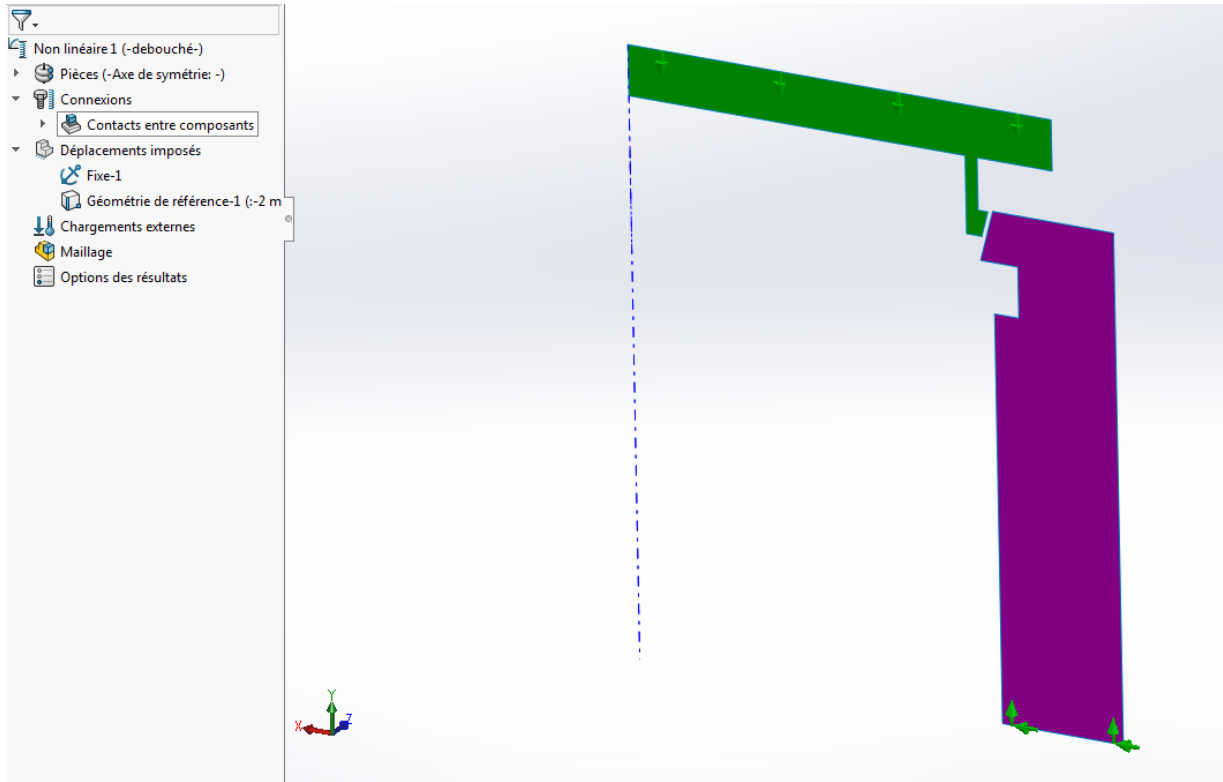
Non linéaire 1 (-debouché-)
Pièces (-Axe de symétrie: -)
Connexions
Contacts entre composants
Déplacements imposés
Fixe-1
Géométrie de référence-1 (:-2 m
Chargements externes
Maillage
Options des résultats

Y
X
Z